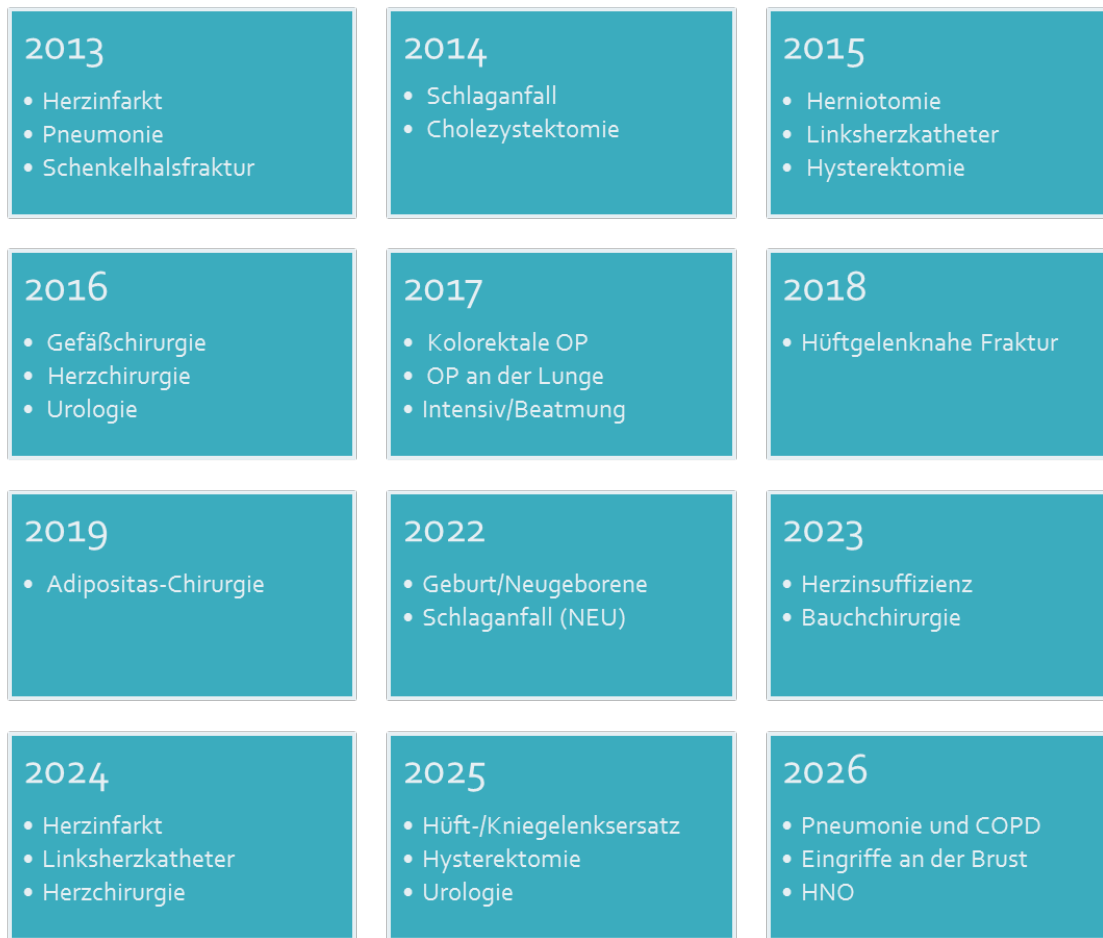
2013
• Herzinfarkt
• Pneumonie
• Schenkelhalsfraktur

2014
• Schlaganfall
• Cholezystektomie

2015
• Herniotomie
• Linksherzkatheter
• Hysterektomie

2016
• Gefäßchirurgie
• Herzchirurgie
• Urologie

2017
• Kolorektale OP
• OP an der Lunge
• Intensiv/Beatmung

2018
• Hüftgelenknahe Fraktur

2019
• Adipositas-Chirurgie

2022
• Geburt/Neugeborene
• Schlaganfall (NEU)

2023
• Herzinsuffizienz
• Bauchchirurgie

2024
• Herzinfarkt
• Linksherzkatheter
• Herzchirurgie

2025
• Hüft-/Kniegelenksersatz
• Hysterektomie
• Urologie

2026
• Pneumonie und COPD
• Eingriffe an der Brust
• HNO